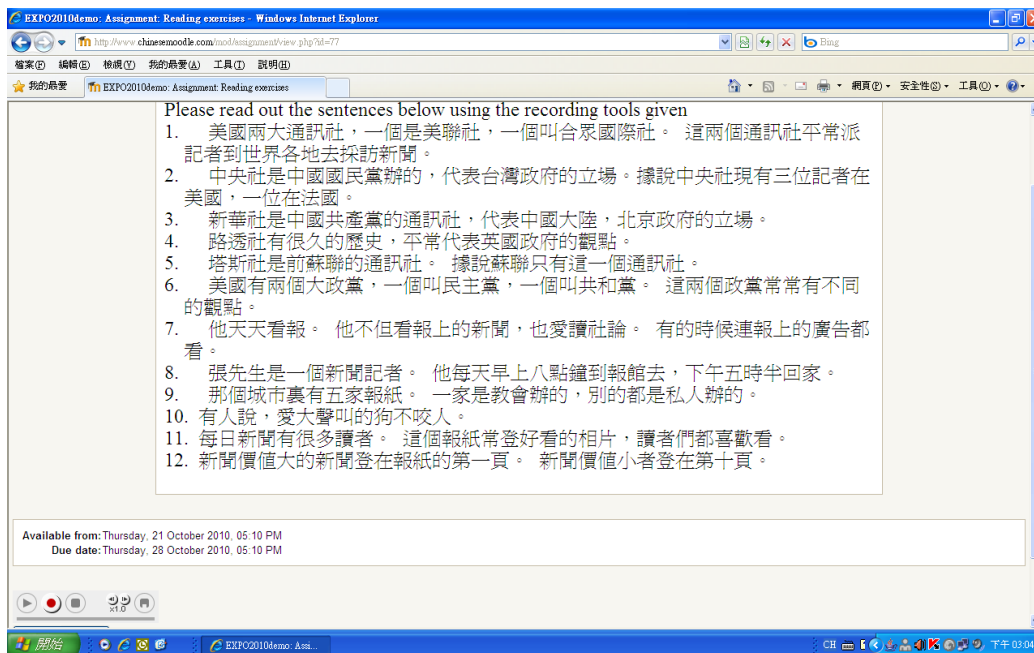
EXPO2010demo: Assignment: Reading exercises - Windows Internet Explorer

http://www.chinesemoodle.com/mod/assignment/view.php?id=77

Bing

檔案(F) 編輯(E) 檢視(V) 我的最愛(A) 工具(T) 說明(H)

我的最愛

EXPO2010demo: Assignment: Reading exercises

網頁(P) 安全性(S) 工具(O)

Please read out the sentences below using the recording tools given

1. 美國兩大通訊社，一個是美聯社，一個叫合眾國際社。 這兩個通訊社平常派記者到世界各地去採訪新聞。
2. 中央社是中國國民黨辦的，代表台灣政府的立場。據說中央社現有三位記者在美國，一位在法國。
3. 新華社是中國共產黨的通訊社，代表中國大陸，北京政府的立場。
4. 路透社有很久的歷史，平常代表英國政府的觀點。
5. 塔斯社是前蘇聯的通訊社。 據說蘇聯只有這一個通訊社。
6. 美國有兩個大政黨，一個叫民主黨，一個叫共和黨。 這兩個政黨常常有不同的觀點。
7. 他天天看報。 他不但看報上的新聞，也愛讀社論。 有的時候連報上的廣告都看。
8. 張先生是一個新聞記者。 他每天早上八點鐘到報館去，下午五時半回家。
9. 那個城市裏有五家報紙。 一家是教會辦的，別的都是私人辦的。
10. 有人說，愛大聲叫的狗不咬人。
11. 每日新聞有很多讀者。 這個報紙常登好看的相片，讀者們都喜歡看。
12. 新聞價值大的新聞登在報紙的第一頁。 新聞價值小者登在第十頁。

Available from: Thursday, 21 October 2010, 05:10 PM
Due date: Thursday, 28 October 2010, 05:10 PM

x1.0

開始

EXPO2010demo: Assi...

CH

下午 03:04